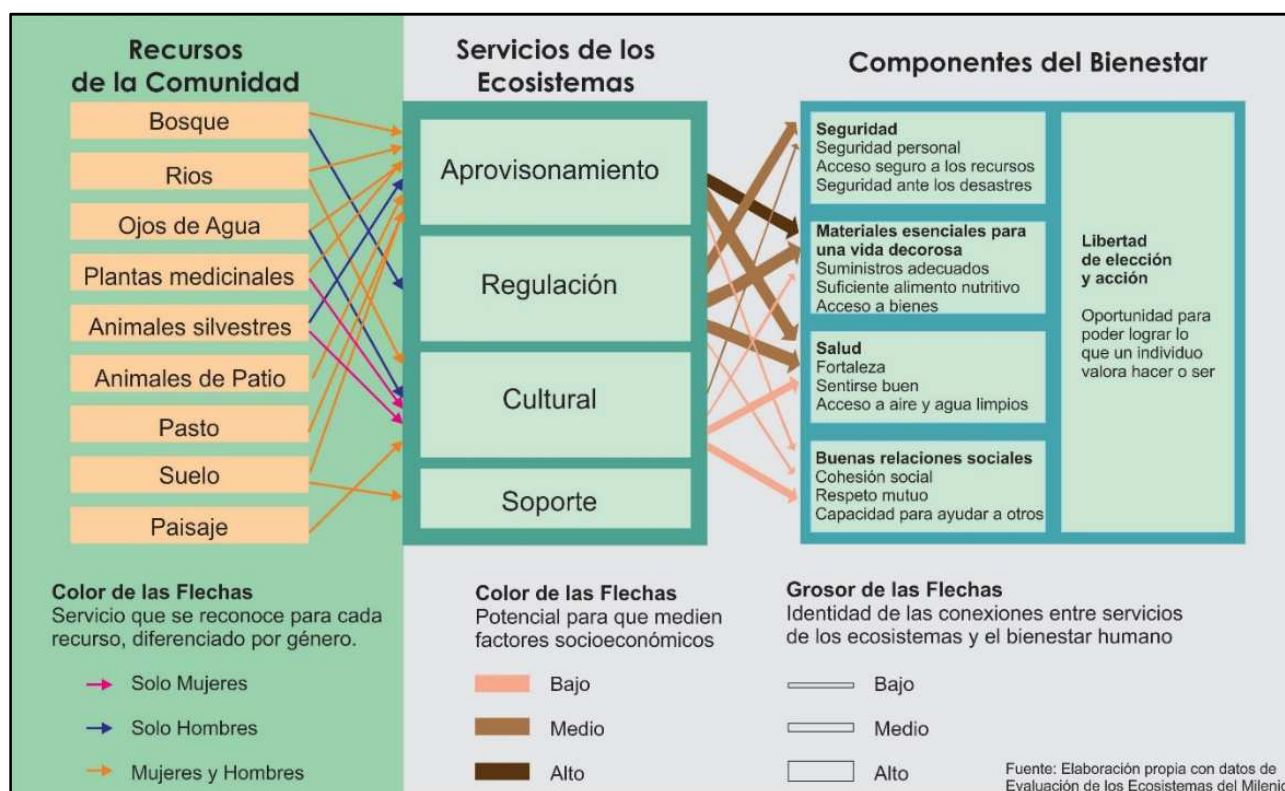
Recursos de la Comunidad

Bosque

Rios

Ojos de Agua

Plantas medicinales

Animales silvestres

Animales de Patio

Pasto

Suelo

Paisaje

Servicios de los Ecosistemas

Aprovisonamiento

Regulación

Cultural

Soporte

Componentes del Bienestar

Seguridad
Seguridad personal
Acceso seguro a los recursos
Seguridad ante los desastres

Materiales esenciales para una vida decorosa
Suministros adecuados
Suficiente alimento nutritivo
Acceso a bienes

Salud
Fortaleza
Sentirse buen
Acceso a aire y agua limpios

Buenas relaciones sociales
Cohesión social
Respeto mutuo
Capacidad para ayudar a otros

Libertad de elección y acción

Oportunidad para poder lograr lo que un individuo valora hacer o ser

Color de las Flechas
Servicio que se reconoce para cada recurso, diferenciado por género.

Solo Mujeres

Solo Hombres

Mujeres y Hombres

Color de las Flechas
Potencial para que medien factores socioeconómicos

Bajo

Medio

Alto

Grosor de las Flechas
Identidad de las conexiones entre servicios de los ecosistemas y el bienestar humano

Bajo

Medio

Alto

Fuente: Elaboración propia con datos de Evaluación de los Ecosistemas del Milenio